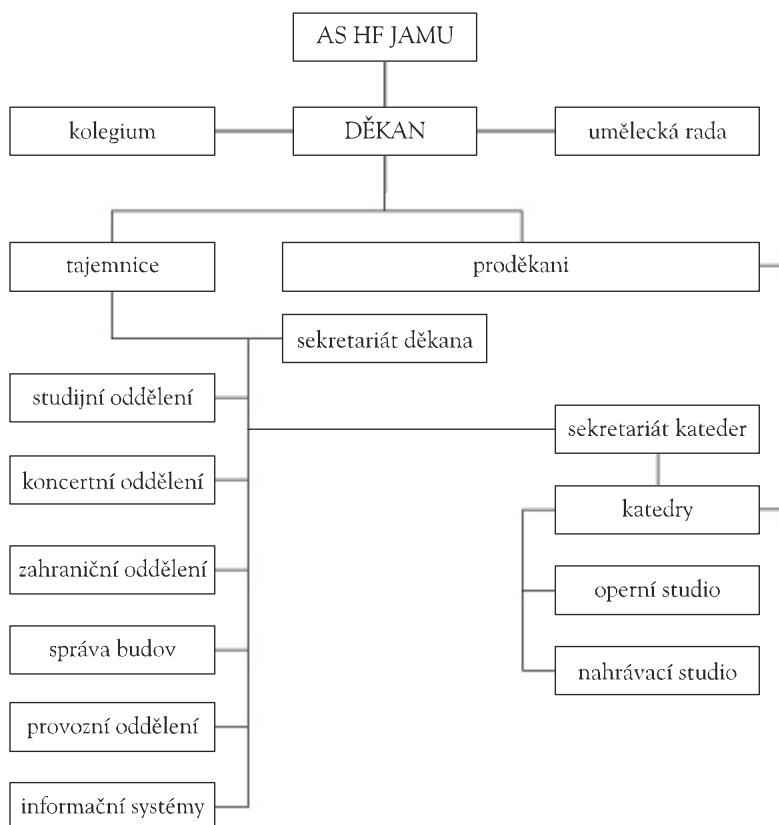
AS HF JAMU

kolegium

DĚKAN

umělecká rada

tajemnice

proděkani

sekretariát děkana

studijní oddělení

sekretariát kateder

koncertní oddělení

katedry

zahraniční oddělení

operní studio

správa budov

nahrávací studio

provozní oddělení

informační systémy